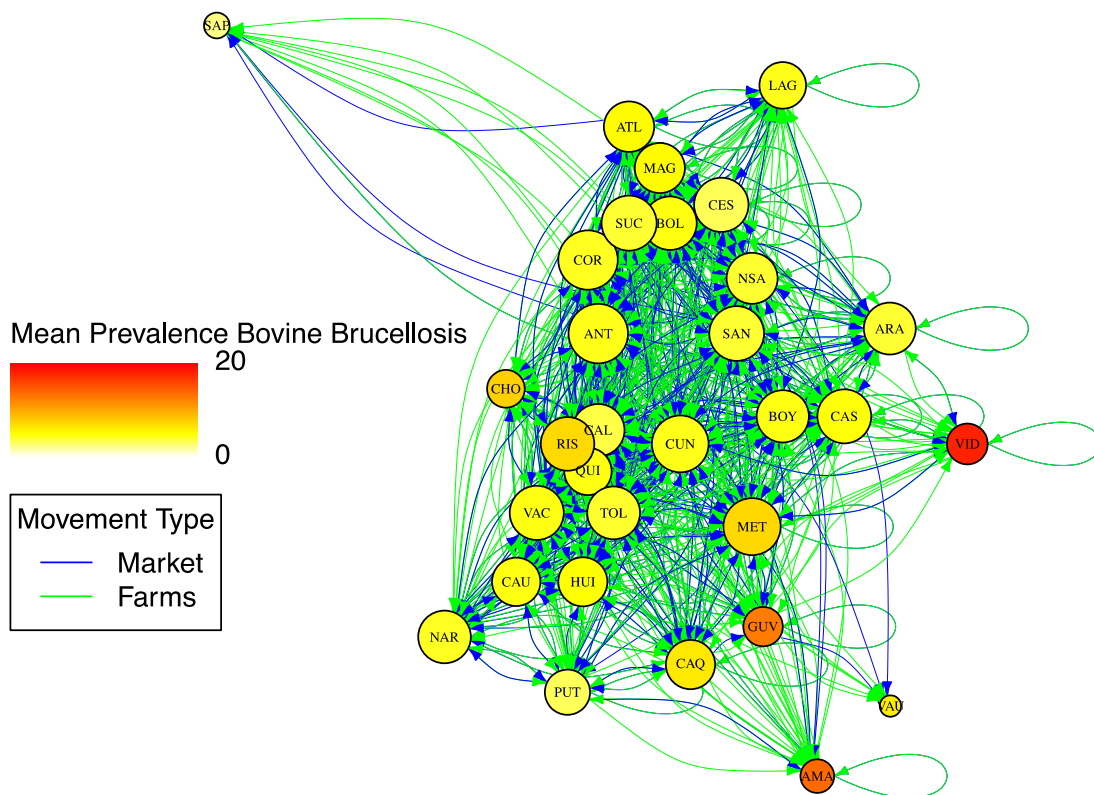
SAP

LAG

ATL

MAG

CES

SUC

BOL

COR

NSA

Mean Prevalence Bovine Brucellosis

20

0

ANT

SAN

ARA

CHO

CAL

BOY

CAS

RIS

CUN

VID

QUI

Movement Type

Market

Farms

VAC

TOL

MET

CAU

HUI

NAR

GUV

CAQ

PUT

VAU

AMA